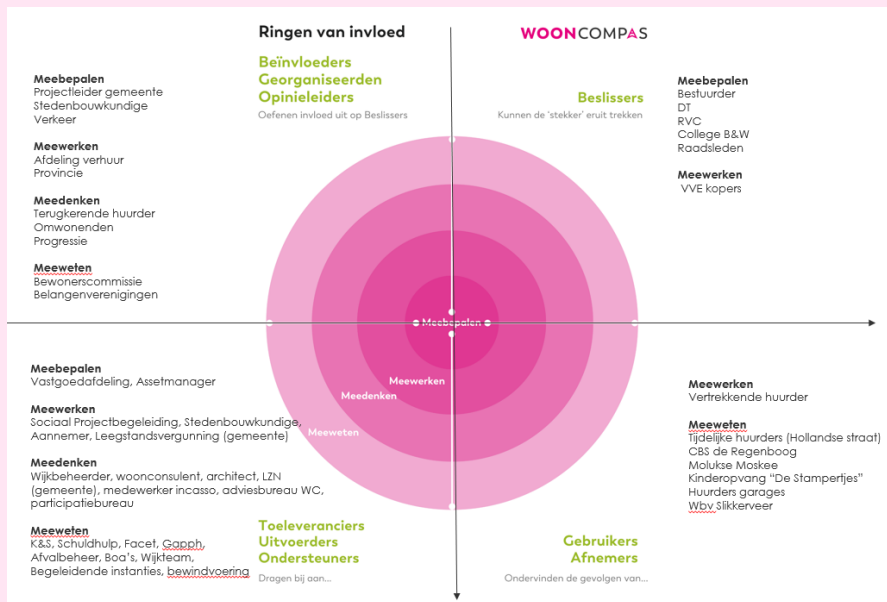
Ringen van invloed

WOONCOMPAS

Beïnvloeders
Georganiseerden
Opinieleiders
Oefenen invloed uit op Beslissers

Beslissers
Kunnen de 'stekker' eruit trekken

Meebepalen
Projectleider gemeente
Stedenbouwkundige
Verkeer

Meewerken
Afdeling verhuur
Provincie

Meedenken
Terugkerende huurder
Omwonenden
Progressie

Meeweten
Bewonerscommissie
Belangenverenigingen

Meebepalen
Bestuurder
DT
RVC
College B&W
Raadsleden

Meewerken
VVE kopers

Meebepalen

Meewerken

Meedenken

Meeweten

Meebepalen
Vastgoedafdeling, Assetmanager

Meewerken
Sociaal Projectbegeleiding, Stedenbouwkundige, Aannemer, Leegstandsvergunning (gemeente)

Meedenken
Wijkbeheerder, woonconsulent, architect, LZN (gemeente), medewerker incasso, adviesbureau WC, participatiebureau

Meeweten
K&S, Schuldhulp, Facet, Gapph, Afvalbeheer, Boa's, Wijkteam, Begeleidende instanties, bewindvoering

Meewerken
Vertrekkende huurder

Meeweten
Tijdelijke huurders (Hollandse straat)
CBS de Regenboog
Molukse Moskee
Kinderopvang "De Stampertjes"
Huurders garages
Wbv Slikkerveer

Toeleveranciers
Uitvoerders
Ondersteuners
Dragen bij aan...

Gebruikers
Afnemers
Ondervinden de gevolgen van...